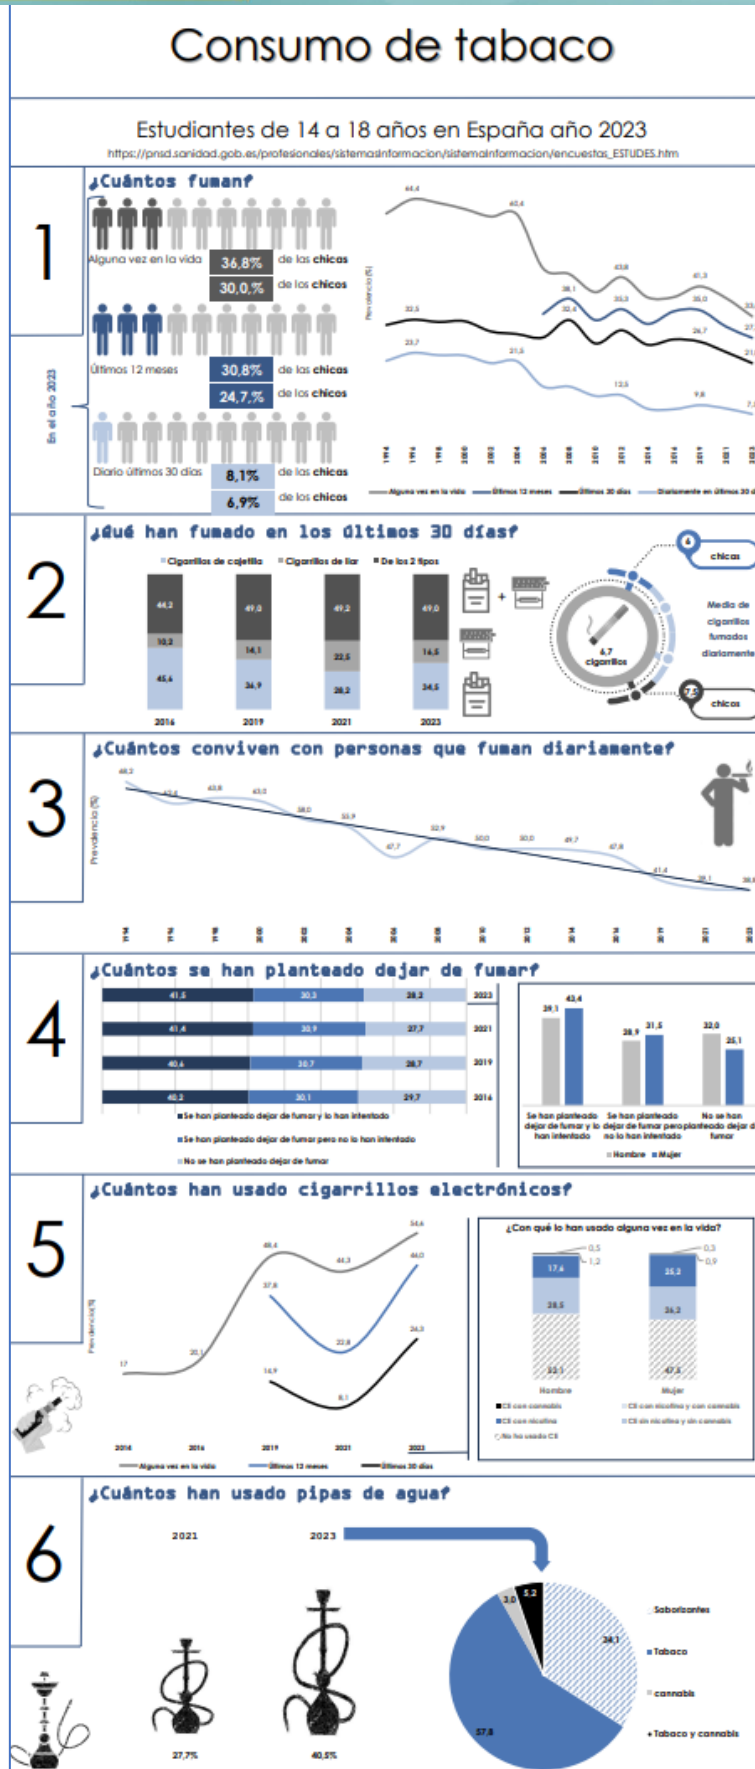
Consumo de tabaco

Estudiantes de 14 a 18 años en España año 2023

https://pnsd.sanidad.gob.es/profesionales/sistemasInformacion/sistemaInformacion/encuestas_ESTUDES.htm

1

¿Cuántos fuman?

En el año 2023

Alguna vez en la vida 36,8% de los chicos
30,0,% de los chicos

Últimos 12 meses 30,8% de los chicos
24,7,% de los chicos

Diario últimos 30 días 8,1% de los chicos
6,9% de los chicos

Prevalencia (%)

44,4 40,4 38,1 32,5 32,4 33,3 35,0 23,7 21,5 12,5 9,8 26,7 41,3 43,8 27 21 7,

1994 1996 1998 2000 2002 2004 2006 2008 2010 2012 2014 2016 2019 2021 2023

Alguna vez en la vida Últimos 12 meses Últimos 30 días Diariamente en últimos 30 d

2

¿Qué han fumado en los últimos 30 días?

Cigarrillos de cajetilla Cigarrillos de liar De los 2 tipos

| | 2016 | 2019 | 2021 | 2023 |
|---|---|---|---|---|
| De los 2 tipos | 44,2 | 49,0 | 49,2 | 49,0 |
| Cigarrillos de liar | 10,2 | 14,1 | 22,5 | 16,5 |
| Cigarrillos de cajetilla | 45,6 | 36,9 | 28,2 | 34,5 |

+

6 chicas

6,7 cigarrillos

Media de cigarrillos fumados diariamente

7,5 chicos

3

¿Cuántos conviven con personas que fuman diariamente?

Prevalencia (%)

48,2 45,6 43,8 43,0 38,0 35,9 27,7 32,9 30,0 30,0 29,7 27,8 21,4 18,1 18,8

4

¿Cuántos se han planteado dejar de fumar?

| | | | |
|---|---|---|---|
| 2023 | 41,5 | 30,3 | 28,2 |
| 2021 | 41,4 | 30,9 | 27,7 |
| 2019 | 40,6 | 30,7 | 28,7 |
| 2016 | 40,2 | 30,1 | 29,7 |

Se han planteado dejar de fumar y lo han intentado
Se han planteado dejar de fumar pero no lo han intentado
No se han planteado dejar de fumar

| | Hombre | Mujer |
|---|---|---|
| Se han planteado dejar de fumar y lo han intentado | 39,1 | 43,4 |
| Se han planteado dejar de fumar pero no lo han intentado | 28,9 | 31,5 |
| No se han planteado dejar de fumar | 32,0 | 25,1 |

5

¿Cuántos han usado cigarrillos electrónicos?

Prevalencia (%)

17 20,1 48,4 44,3 54,6 37,8 22,8 44,0 14,9 8,1 24,3

2014 2016 2019 2021 2023

Alguna vez en la vida Últimos 12 meses Últimos 30 días

¿Con qué lo han usado alguna vez en la vida?

| | Hombre | Mujer |
|---|---|---|
| | 0,5 | 0,3 |
| | 1,2 | 0,9 |
| | 17,6 | 25,2 |
| | 28,5 | 26,2 |
| | 52,1 | 47,3 |

CE con cannabis
CE con nicotina
No ha usado CE
CE con nicotina y con cannabis
CE sin nicotina y sin cannabis

6

¿Cuántos han usado pipas de agua?

2021 2023

27,7% 40,5%

5,2 3,0 34,1 57,8

Saborizantes
Tabaco
cannabis
Tabaco y cannabis